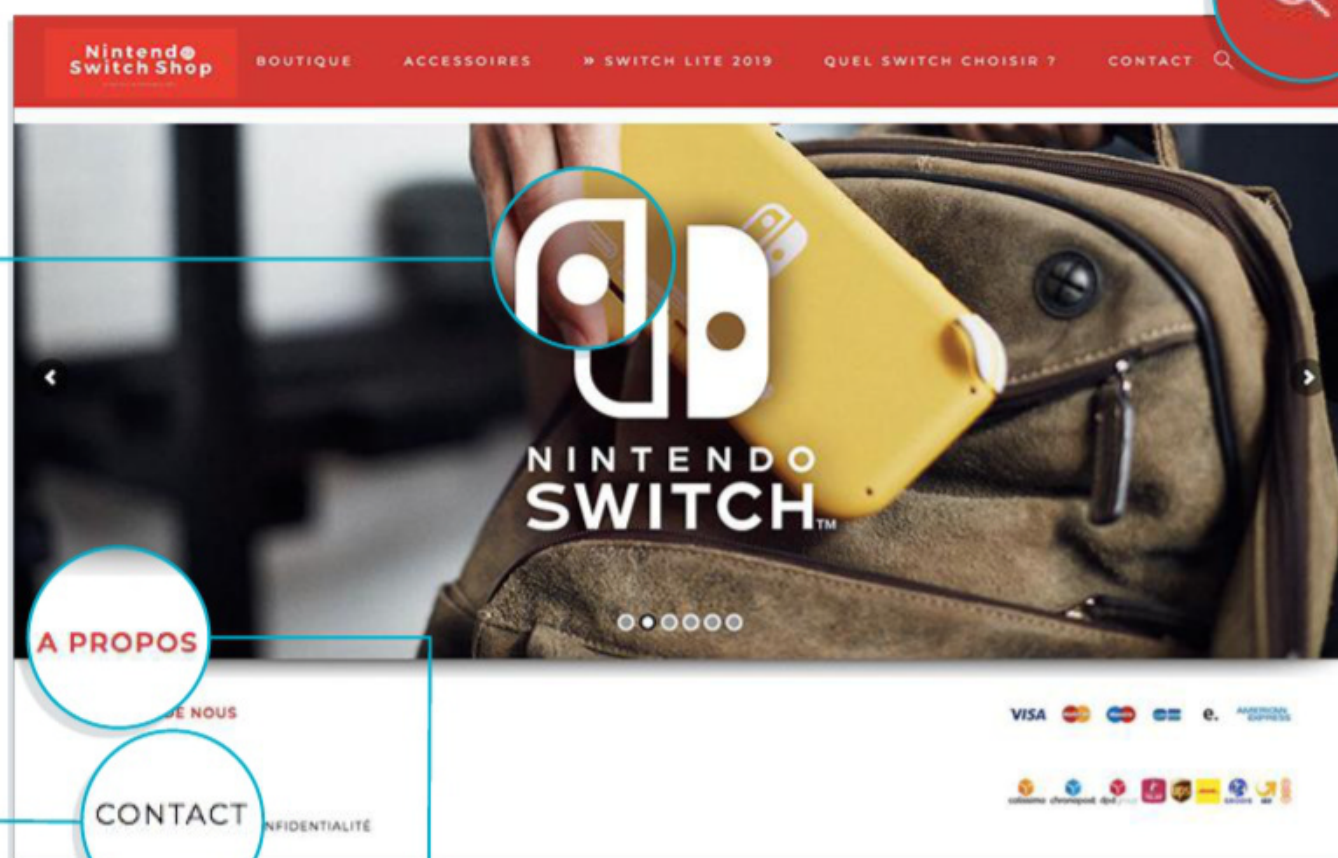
Nintendo Switch Shop

BOUTIQUE ACCESSOIRES » SWITCH LITE 2019 QUEL SWITCH CHOISIR ? CONTACT

NINTENDO SWITCH™

A PROPOS

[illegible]E NOUS

CONTACT

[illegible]NFIDENTIALITÉ

VISA

AMERICAN EXPRESS

colissimo chronopost dpd